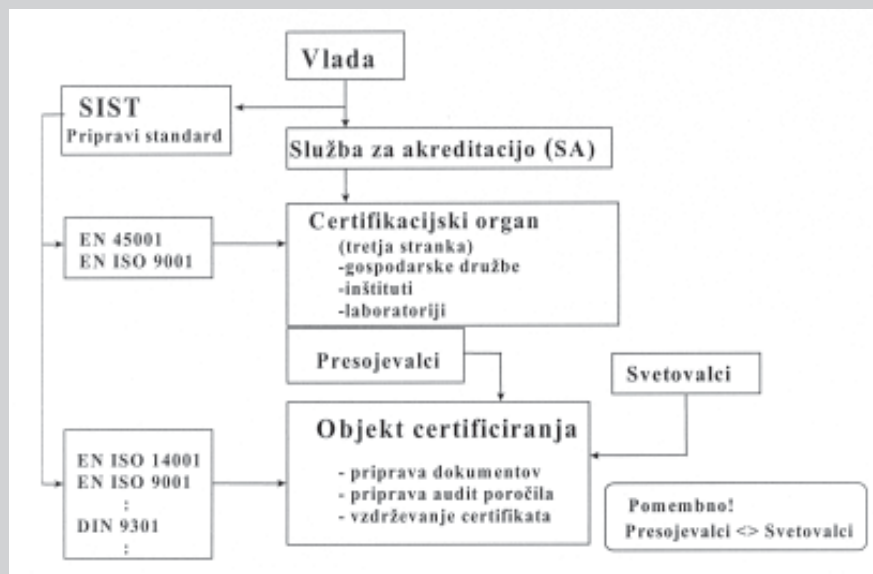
Vlada

SIST
Pripravi standard

Služba za akreditacijo (SA)

EN 45001
EN ISO 9001

Certifikacijski organ
(tretja stranka)
-gospodarske družbe
-inštituti
-laboratoriji

Presojevalci

Svetovalci

EN ISO 14001
EN ISO 9001
:
DIN 9301
:

Objekt certificiranja
- priprava dokumentov
- priprava audit poročila
- vzdrževanje certifikata

Pomembno!
Presojevalci <> Svetovalci